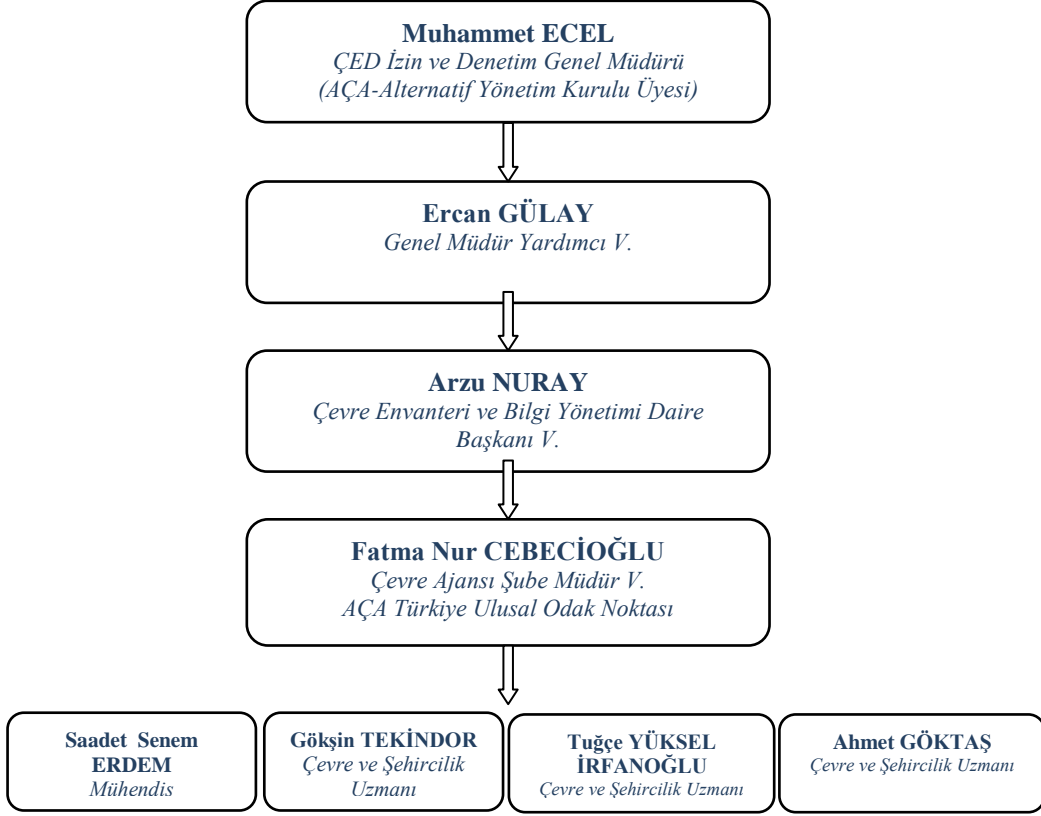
Muhammet ECEL
ÇED İzin ve Denetim Genel Müdürü
(AÇA-Alternatif Yönetim Kurulu Üyesi)

Ercan GÜLAY
Genel Müdür Yardımcı V.

Arzu NURAY
Çevre Envanteri ve Bilgi Yönetimi Daire Başkanı V.

Fatma Nur CEBECİOĞLU
Çevre Ajansı Şube Müdür V.
AÇA Türkiye Ulusal Odak Noktası

Saadet Senem ERDEM
Mühendis

Gökşin TEKİNDOR
Çevre ve Şehircilik Uzmanı

Tuğçe YÜKSEL İRFANOĞLU
Çevre ve Şehircilik Uzmanı

Ahmet GÖKTAŞ
Çevre ve Şehircilik Uzmanı